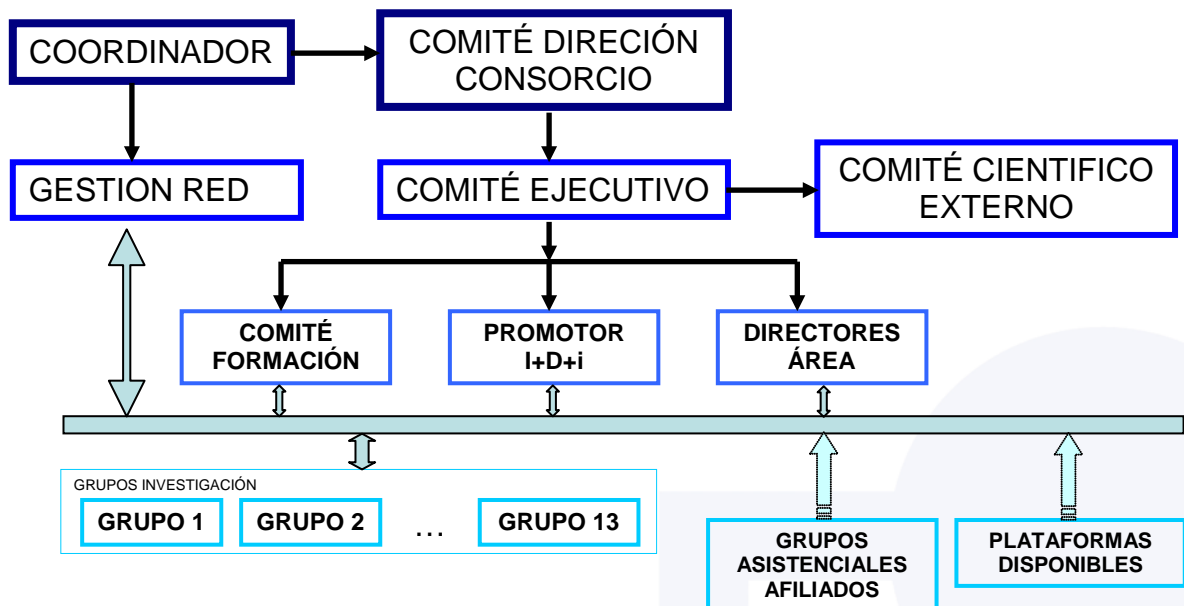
COORDINADOR

COMITÉ DIRECIÓN CONSORCIO

GESTION RED

COMITÉ EJECUTIVO

COMITÉ CIENTIFICO EXTERNO

COMITÉ FORMACIÓN

PROMOTOR I+D+i

DIRECTORES ÁREA

GRUPOS INVESTIGACIÓN

GRUPO 1

GRUPO 2

…

GRUPO 13

GRUPOS ASISTENCIALES AFILIADOS

PLATAFORMAS DISPONIBLES